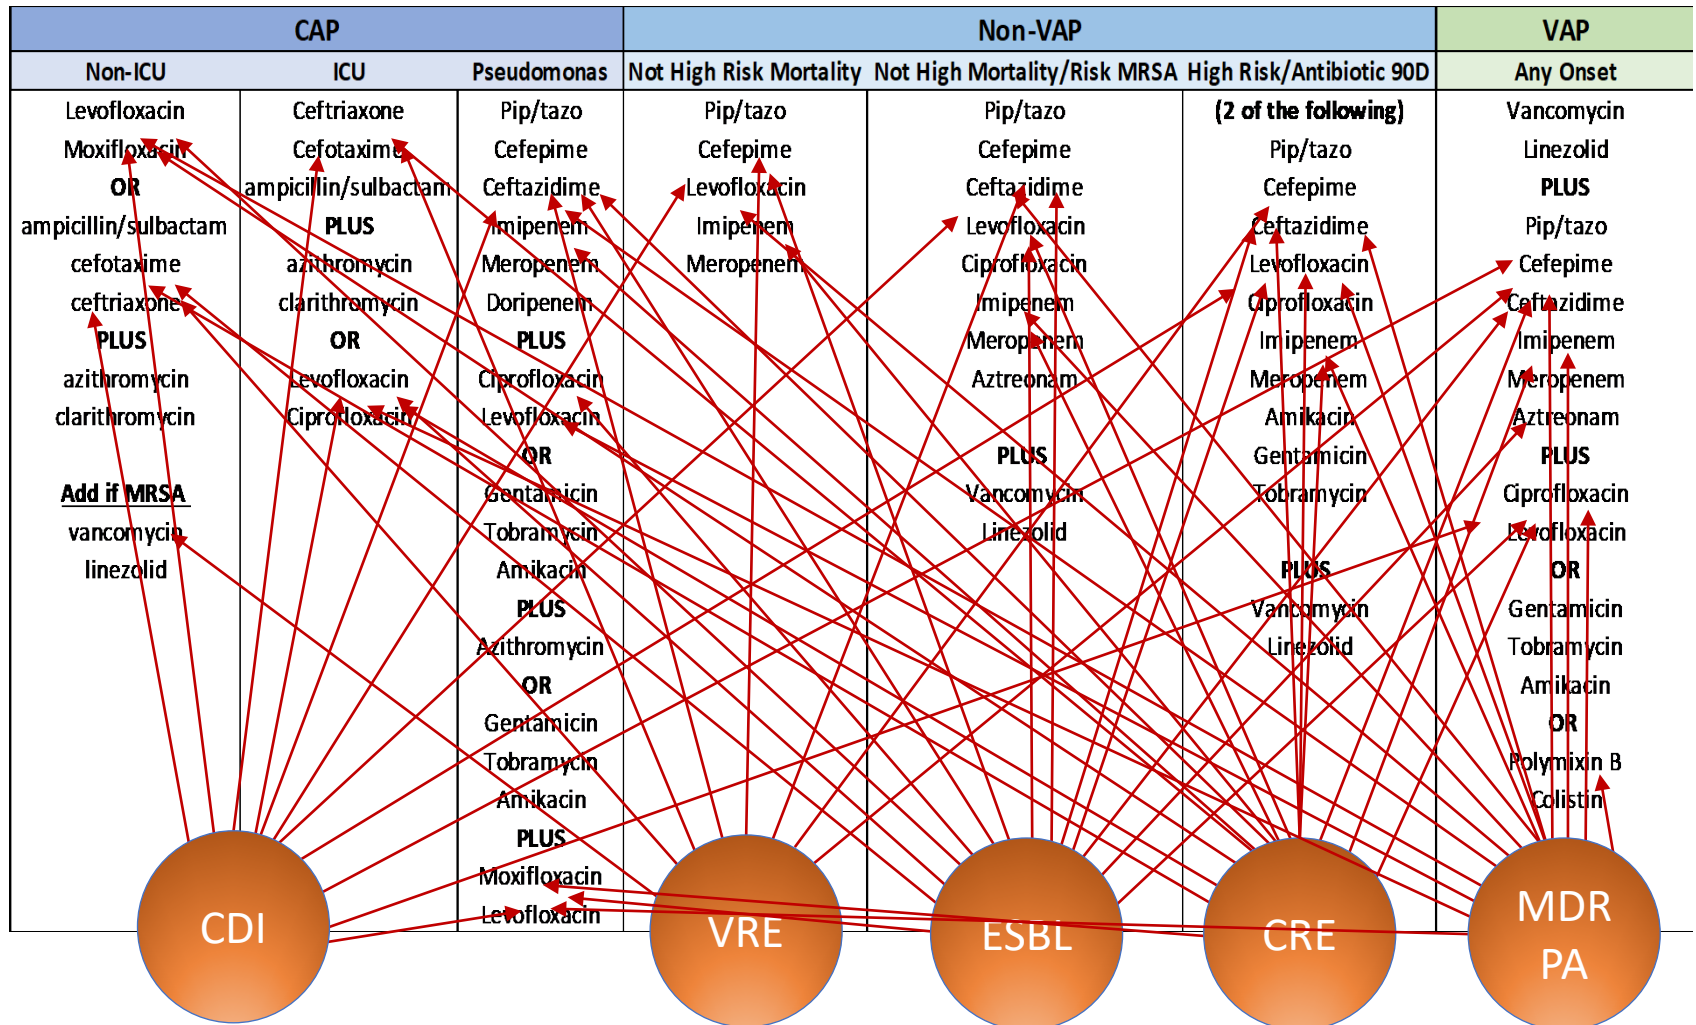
| CAP | | | Non-VAP | | | VAP |
|---|---|---|---|---|---|---|
| Non-ICU | ICU | Pseudomonas | Not High Risk Mortality | Not High Mortality/Risk MRSA | High Risk/Antibiotic 90D | Any Onset |
| Levofloxacin<br>Moxifloxacin<br>OR<br>ampicillin/sulbactam<br>cefotaxime<br>ceftriaxone<br>PLUS<br>azithromycin<br>clarithromycin<br><br>Add if MRSA<br>vancomycin<br>linezolid | Ceftriaxone<br>Cefotaxime<br>ampicillin/sulbactam<br>PLUS<br>azithromycin<br>clarithromycin<br>OR<br>Levofloxacin<br>Ciprofloxacin | Pip/tazo<br>Cefepime<br>Ceftazidime<br>Imipenem<br>Meropenem<br>Doripenem<br>PLUS<br>Ciprofloxacin<br>Levofloxacin<br>OR<br>Gentamicin<br>Tobramycin<br>Amikacin<br>PLUS<br>Azithromycin<br>OR<br>Gentamicin<br>Tobramycin<br>Amikacin<br>PLUS<br>Moxifloxacin<br>Levofloxacin | Pip/tazo<br>Cefepime<br>Levofloxacin<br>Imipenem<br>Meropenem | Pip/tazo<br>Cefepime<br>Ceftazidime<br>Levofloxacin<br>Ciprofloxacin<br>Imipenem<br>Meropenem<br>Aztreonam<br><br>PLUS<br>Vancomycin<br>Linezolid | (2 of the following)<br>Pip/tazo<br>Cefepime<br>Ceftazidime<br>Levofloxacin<br>Ciprofloxacin<br>Imipenem<br>Meropenem<br>Amikacin<br>Gentamicin<br>Tobramycin<br><br>PLUS<br>Vancomycin<br>Linezolid | Vancomycin<br>Linezolid<br>PLUS<br>Pip/tazo<br>Cefepime<br>Ceftazidime<br>Imipenem<br>Meropenem<br>Aztreonam<br>PLUS<br>Ciprofloxacin<br>Levofloxacin<br>OR<br>Gentamicin<br>Tobramycin<br>Amikacin<br>OR<br>Polymixin B<br>Colistin |

CDI

VRE

ESBL

CRE

MDR PA